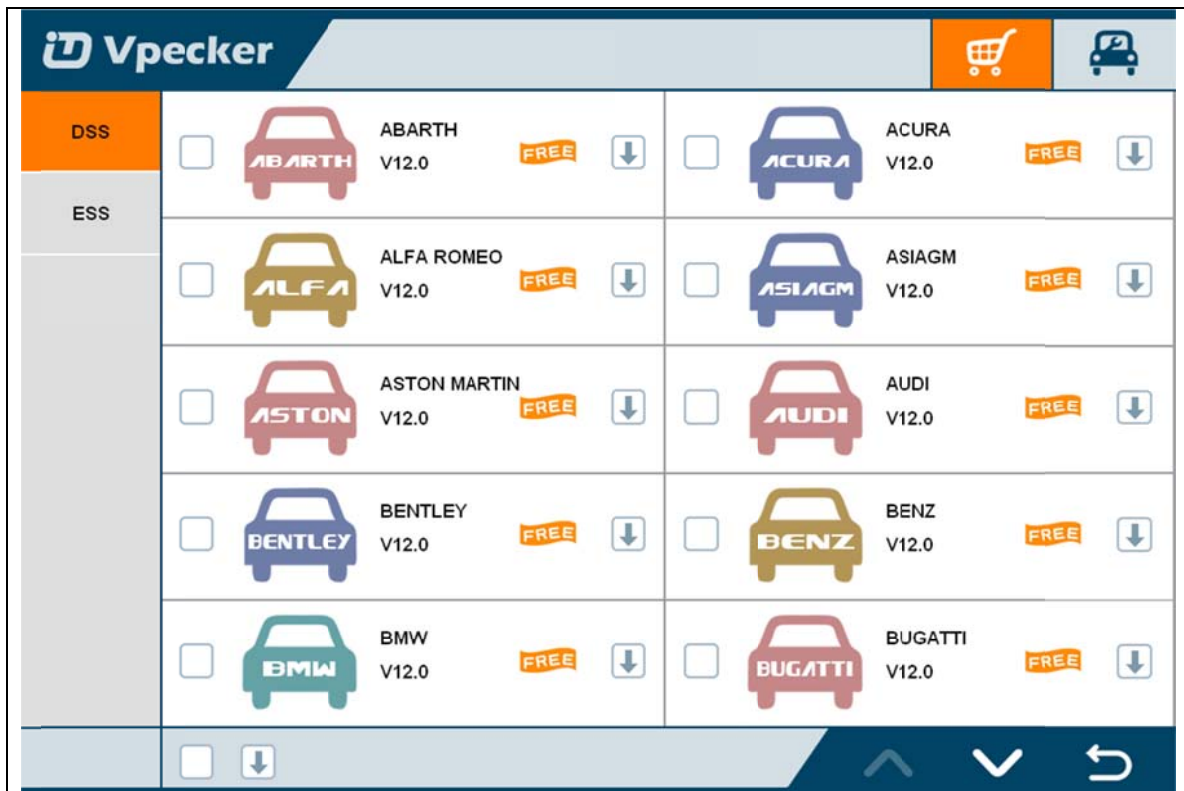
iD Vpecker

DSS

ESS

ABARTH
ABARTH
V12.0
FREE

ACURA
ACURA
V12.0
FREE

ALFA
ALFA ROMEO
V12.0
FREE

ASIAGM
ASIAGM
V12.0
FREE

ASTON
ASTON MARTIN
V12.0
FREE

AUDI
AUDI
V12.0
FREE

BENTLEY
BENTLEY
V12.0
FREE

BENZ
BENZ
V12.0
FREE

BMW
BMW
V12.0
FREE

BUGATTI
BUGATTI
V12.0
FREE